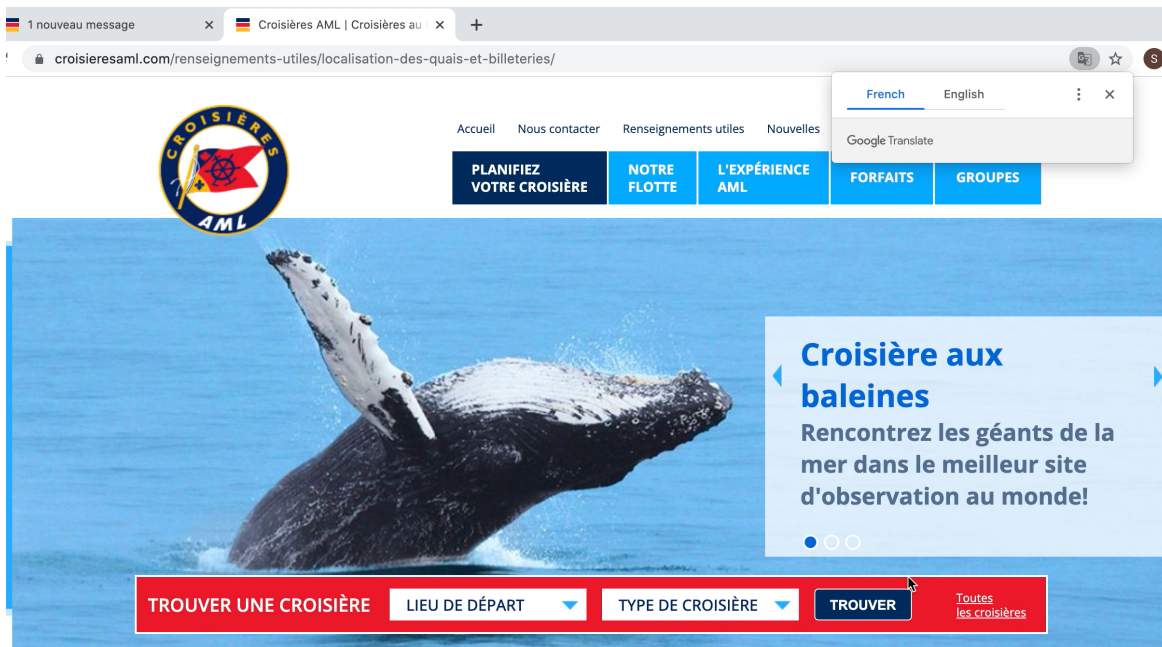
1 nouveau message ×
Croisières AML | Croisières au ×
+
croisieresaml.com/renseignements-utiles/localisation-des-quais-et-billeteries/
S
French English
Google Translate

CROISIÈRES AML

Accueil Nous contacter Renseignements utiles Nouvelles

PLANIFIEZ VOTRE CROISIÈRE
NOTRE FLOTTE
L'EXPÉRIENCE AML
FORFAITS
GROUPES

Croisière aux baleines
Rencontrez les géants de la mer dans le meilleur site d'observation au monde!

TROUVER UNE CROISIÈRE
LIEU DE DÉPART
TYPE DE CROISIÈRE
TROUVER
Toutes les croisières